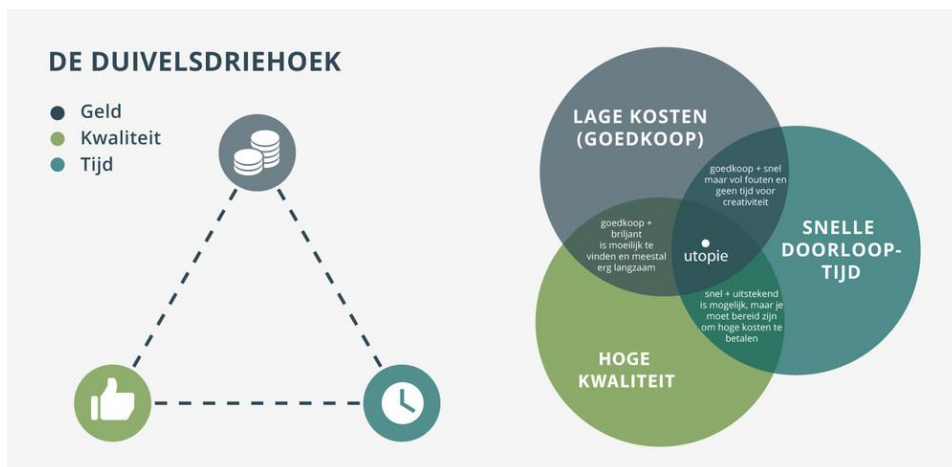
DE DUIVELSDRIEHOEK

Geld
Kwaliteit
Tijd

LAGE KOSTEN (GOEDKOOP)

SNELLE DOORLOOP-TIJD

HOGE KWALITEIT

goedkoop + snel maar vol fouten en geen tijd voor creativiteit

goedkoop + briljant is moeilijk te vinden en meestal erg langzaam

utopie

snel + uitstekend is mogelijk, maar je moet bereid zijn om hoge kosten te betalen